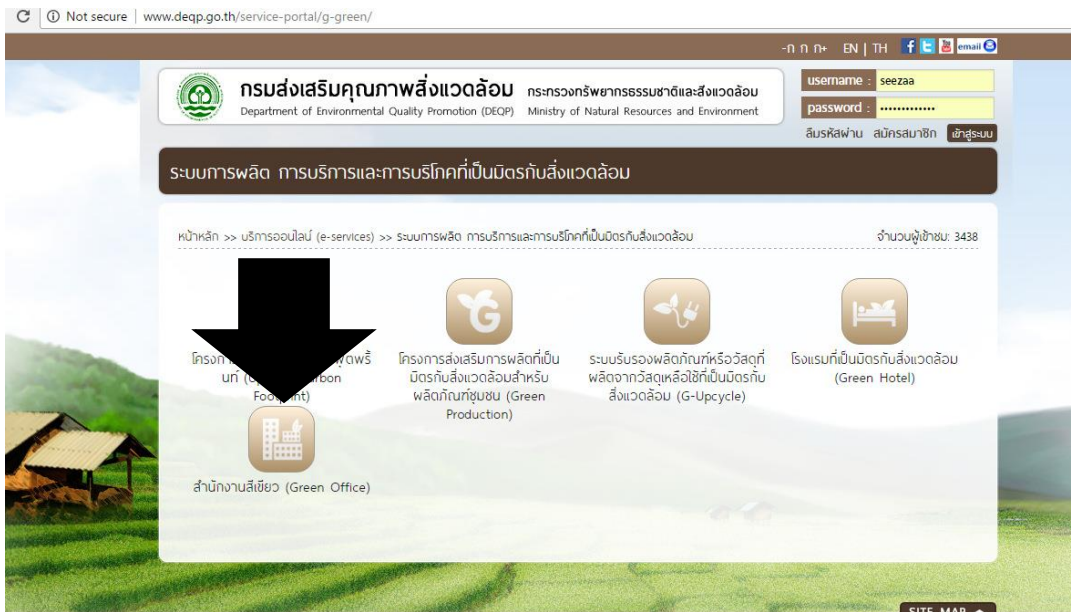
Not secure | www.deqp.go.th/service-portal/g-green/

-ก ก ก+ EN | TH email

กรมส่งเสริมคุณภาพสิ่งแวดล้อม กระทรวงทรัพยากรธรรมชาติและสิ่งแวดล้อม
Department of Environmental Quality Promotion (DEQP) Ministry of Natural Resources and Environment

username : seezaa
password : ••••••••••••••
ลืมรหัสผ่าน สมัครสมาชิก เข้าสู่ระบบ

ระบบการผลิต การบริการและการบริโภคที่เป็นมิตรกับสิ่งแวดล้อม

หน้าหลัก >> บริการออนไลน์ (e-services) >> ระบบการผลิต การบริการและการบริโภคที่เป็นมิตรกับสิ่งแวดล้อม

จำนวนผู้เข้าชม: 3438

โครงก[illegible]ฟุตพริ้นท์ ([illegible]arbon Foo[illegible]nt)

โครงการส่งเสริมการผลิตที่เป็นมิตรกับสิ่งแวดล้อมสำหรับผลิตภัณฑ์ชุมชน (Green Production)

ระบบรับรองผลิตภัณฑ์หรือวัสดุที่ผลิตจากวัสดุเหลือใช้ที่เป็นมิตรกับสิ่งแวดล้อม (G-Upcycle)

โรงแรมที่เป็นมิตรกับสิ่งแวดล้อม (Green Hotel)

สำนักงานสีเขียว (Green Office)

SITE MAP